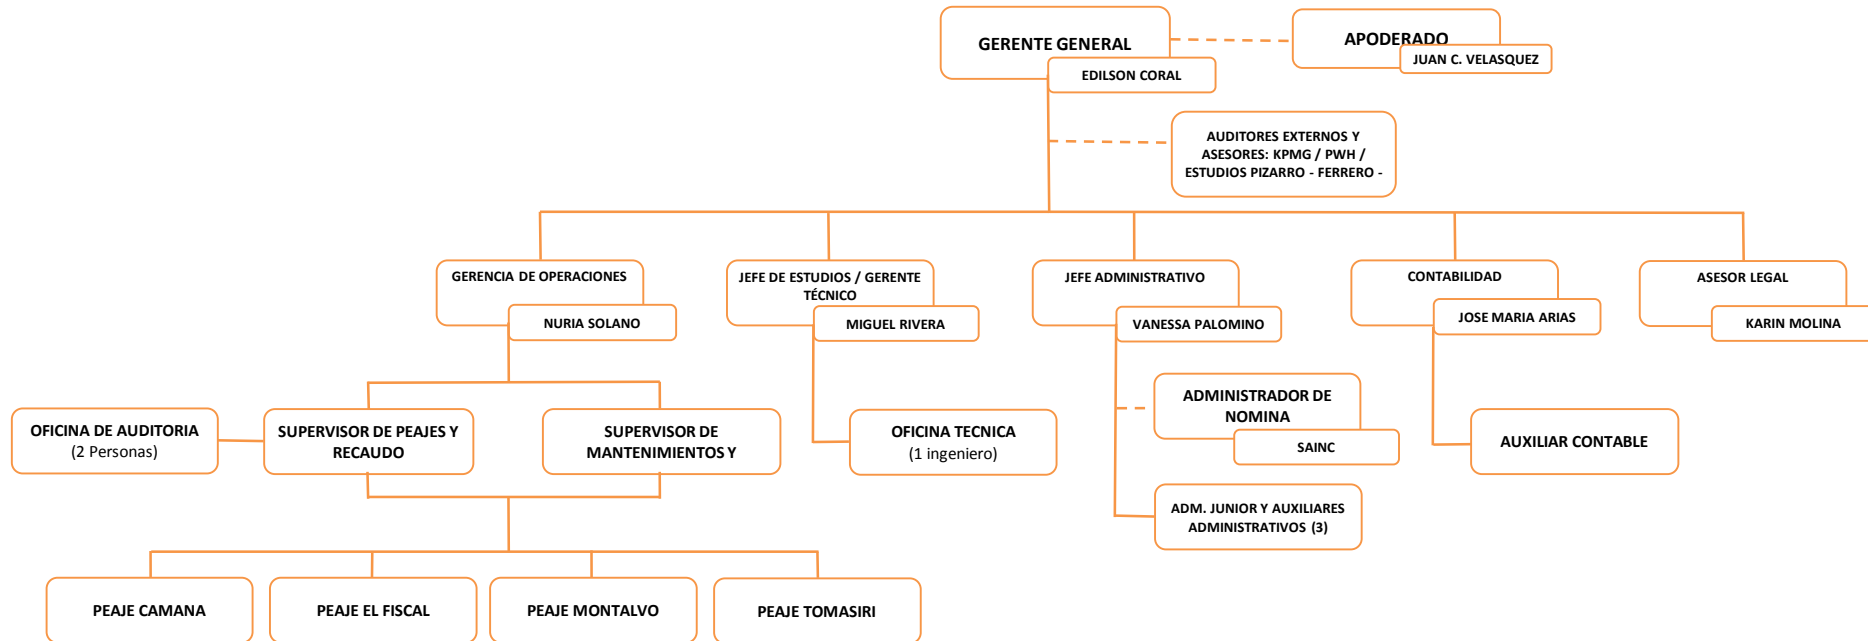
GERENTE GENERAL
EDILSON CORAL

APODERADO
JUAN C. VELASQUEZ

AUDITORES EXTERNOS Y ASESORES: KPMG / PWH / ESTUDIOS PIZARRO - FERRERO -

GERENCIA DE OPERACIONES
NURIA SOLANO

JEFE DE ESTUDIOS / GERENTE TÉCNICO
MIGUEL RIVERA

JEFE ADMINISTRATIVO
VANESSA PALOMINO

CONTABILIDAD
JOSE MARIA ARIAS

ASESOR LEGAL
KARIN MOLINA

OFICINA DE AUDITORIA
(2 Personas)

SUPERVISOR DE PEAJES Y RECAUDO

SUPERVISOR DE MANTENIMIENTOS Y

OFICINA TECNICA
(1 ingeniero)

ADMINISTRADOR DE NOMINA
SAINC

ADM. JUNIOR Y AUXILIARES ADMINISTRATIVOS (3)

AUXILIAR CONTABLE

PEAJE CAMANA

PEAJE EL FISCAL

PEAJE MONTALVO

PEAJE TOMASIRI